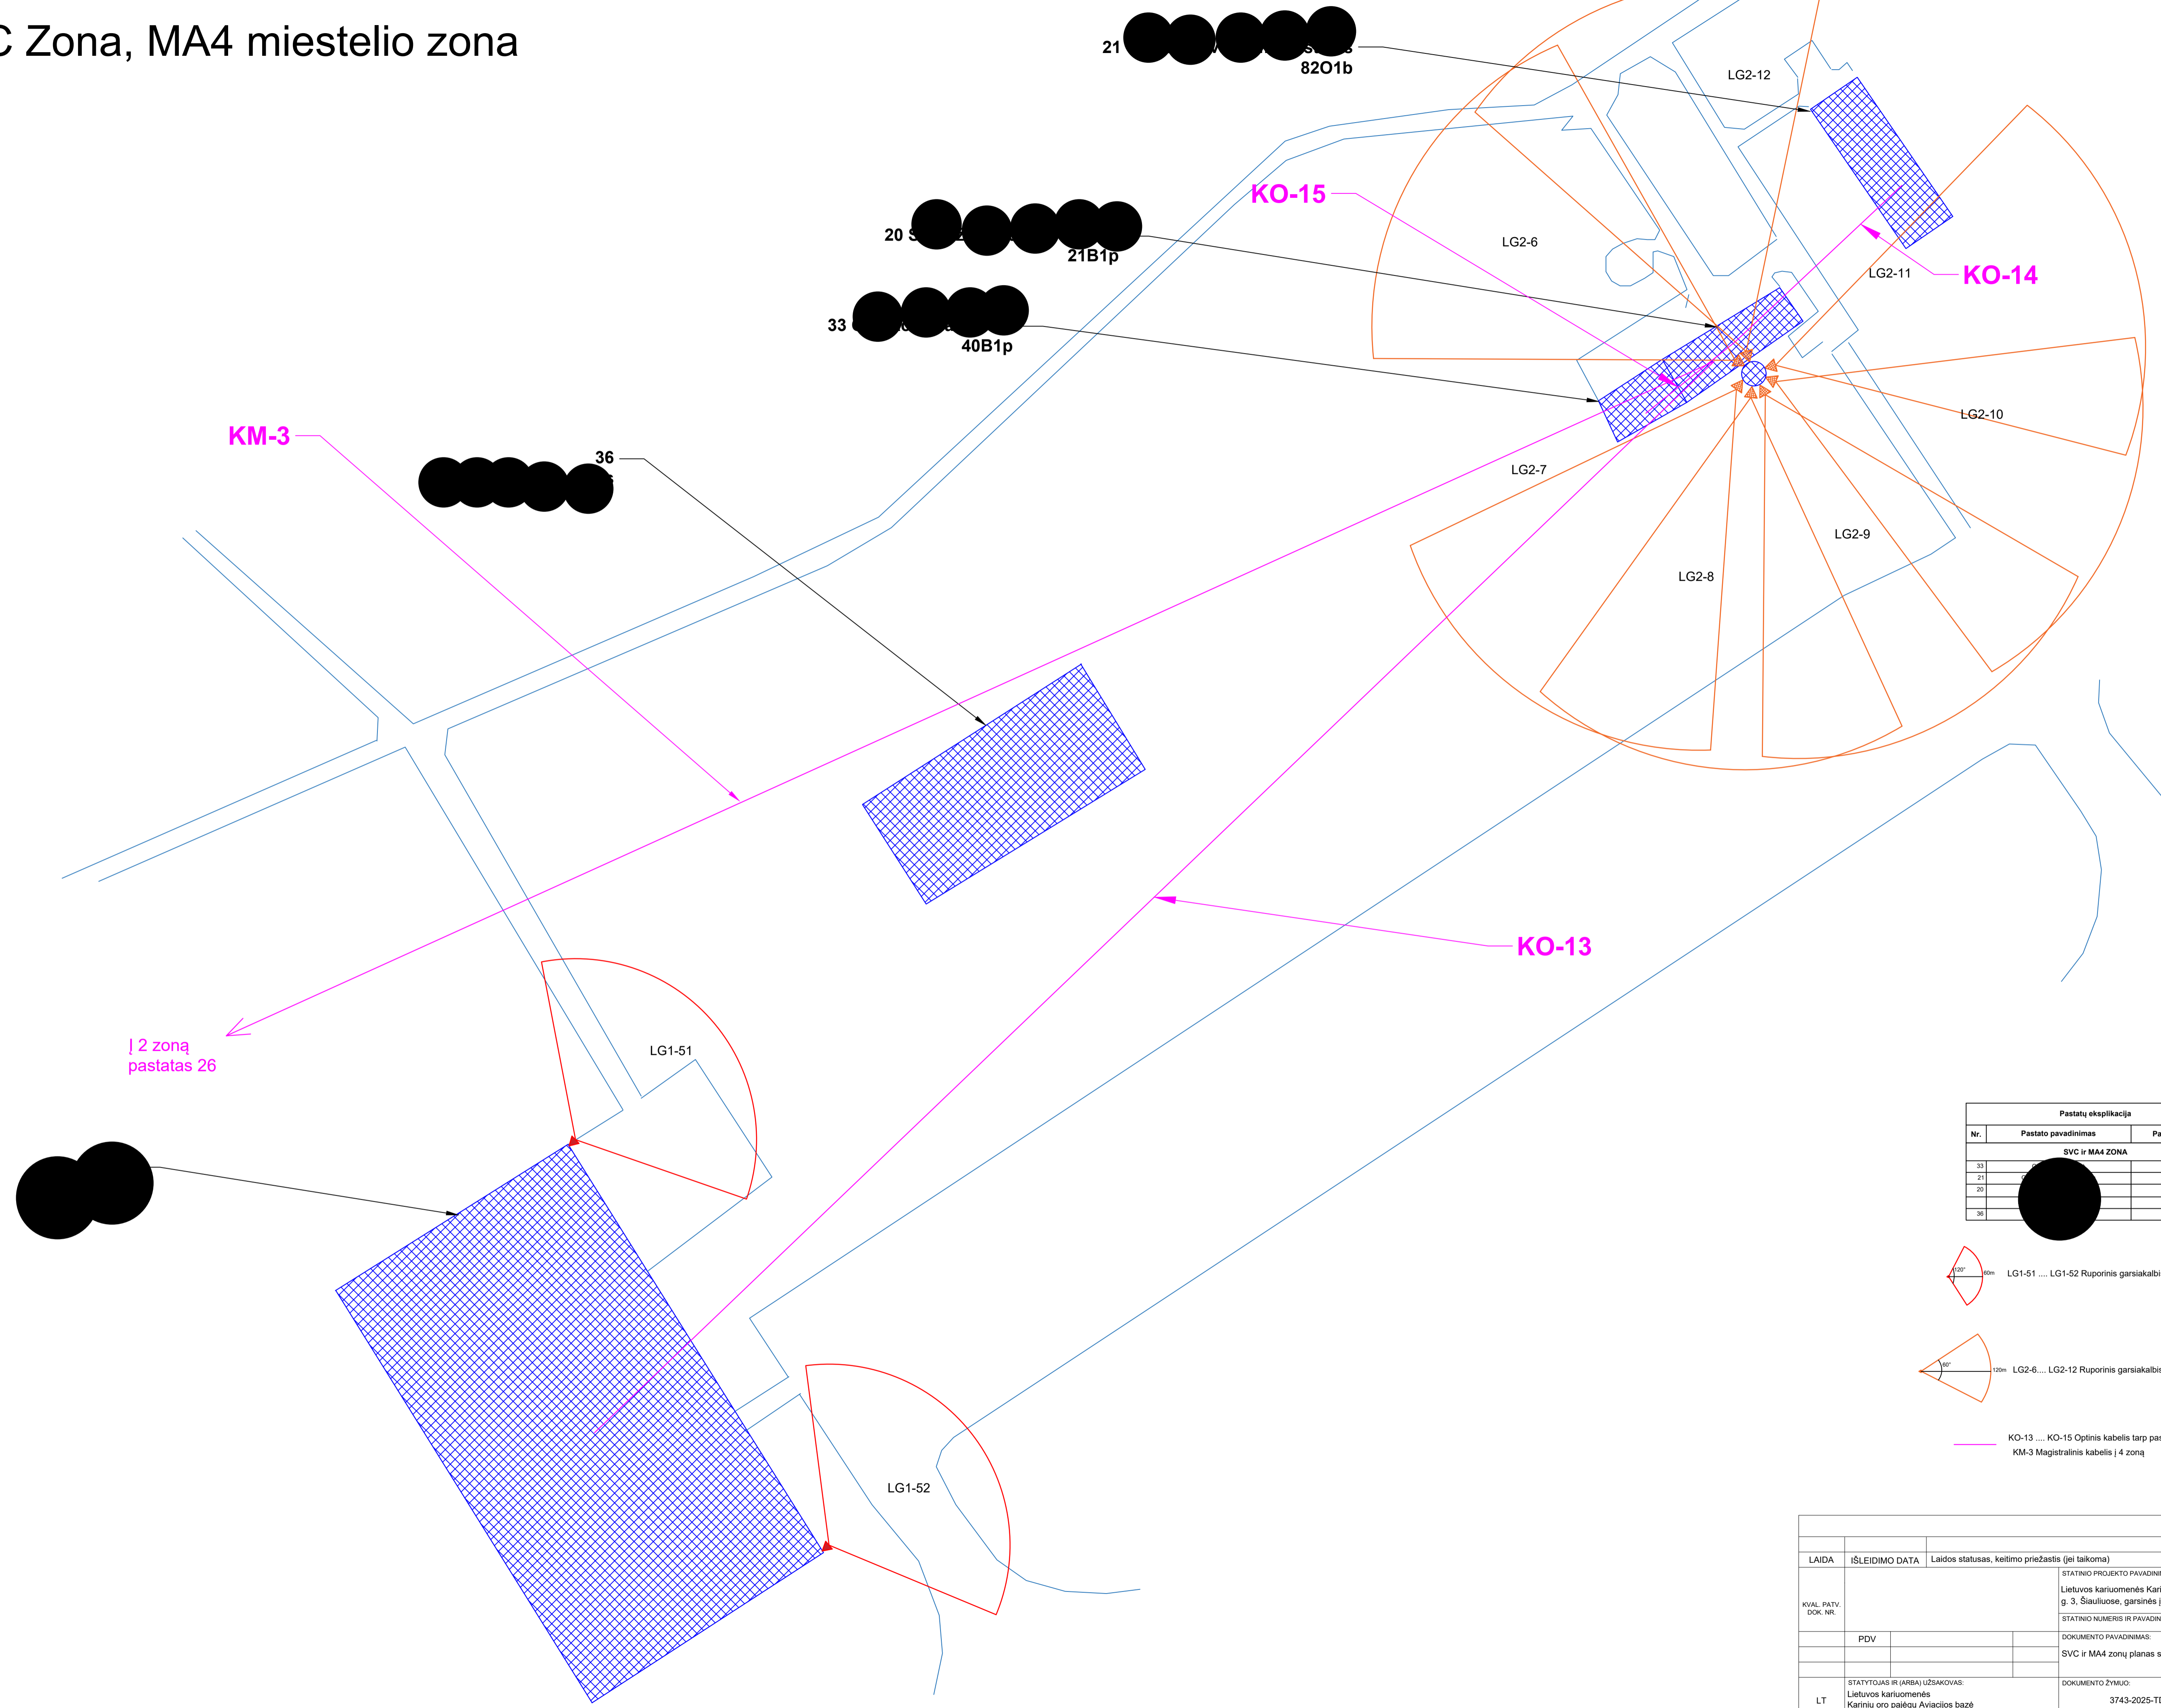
C Zona, MA4 miestelio zona

21 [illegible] 82O1b

LG2-12

KO-15

20 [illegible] 21B1p

LG2-6

LG2-11

KO-14

33 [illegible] 40B1p

LG2-10

KM-3

36

LG2-7

LG2-9

LG2-8

KO-13

Į 2 zoną
pastatas 26

LG1-51

LG1-52

| Pastatų eksplikacija | | |
|---|---|---|
| Nr. | Pastato pavadinimas | Pa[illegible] |
| | SVC ir MA4 ZONA | |
| 33 | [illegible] | |
| 21 | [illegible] | |
| 20 | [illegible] | |
| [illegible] | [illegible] | |
| 36 | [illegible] | |

120° 60m LG1-51 .... LG1-52 Ruporinis garsiakalbi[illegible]

60° 120m LG2-6.... LG2-12 Ruporinis garsiakalbis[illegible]

KO-13 .... KO-15 Optinis kabelis tarp pas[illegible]
KM-3 Magistralinis kabelis į 4 zoną

LAIDA | IŠLEIDIMO DATA | Laidos statusas, keitimo priežastis (jei taikoma)

STATINIO PROJEKTO PAVADINI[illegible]
Lietuvos kariuomenės Kari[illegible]
g. 3, Šiauliuose, garsinės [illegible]

KVAL. PATV. DOK. NR.

STATINIO NUMERIS IR PAVADIN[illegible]

PDV

DOKUMENTO PAVADINIMAS:
SVC ir MA4 zonų planas s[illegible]

STATYTOJAS IR (ARBA) UŽSAKOVAS:
LT
Lietuvos kariuomenės
Karinių oro pajėgų Aviacijos bazė

DOKUMENTO ŽYMUO:
3743-2025-T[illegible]